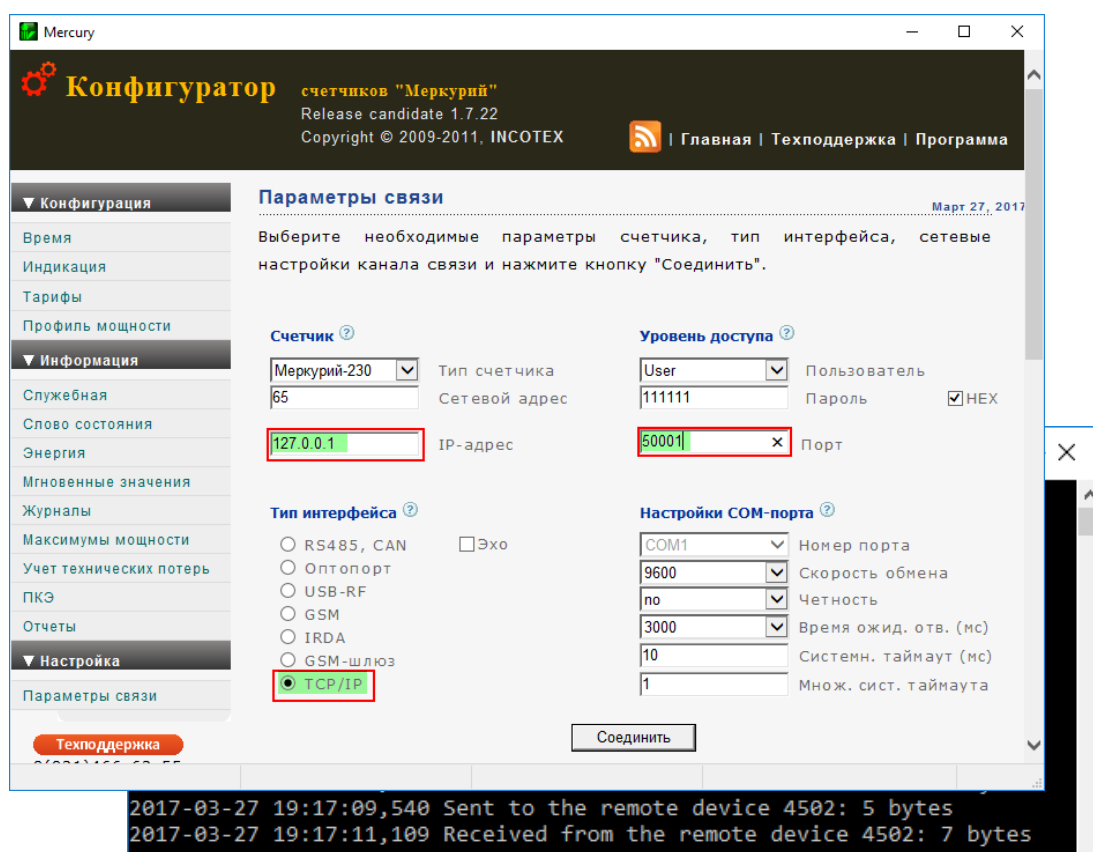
Mercury

Конфигуратор счетчиков "Меркурий"
Release candidate 1.7.22
Copyright © 2009-2011, INCOTEX

| Главная | Техподдержка | Программа

▼ Конфигурация
Время
Индикация
Тарифы
Профиль мощности
▼ Информация
Служебная
Слово состояния
Энергия
Мгновенные значения
Журналы
Максимумы мощности
Учет технических потерь
ПКЭ
Отчеты
▼ Настройка
Параметры связи

Техподдержка
8(831)166-63-55

Параметры связи
Март 27, 2017

Выберите необходимые параметры счетчика, тип интерфейса, сетевые настройки канала связи и нажмите кнопку "Соединить".

Счетчик
Меркурий-230 Тип счетчика
65 Сетевой адрес
127.0.0.1 IP-адрес

Уровень доступа
User Пользователь
111111 Пароль HEX
50001 Порт

Тип интерфейса
RS485, CAN Эхо
Оптопорт
USB-RF
GSM
IRDA
GSM-шлюз
TCP/IP

Настройки COM-порта
COM1 Номер порта
9600 Скорость обмена
no Четность
3000 Время ожид. отв. (мс)
10 Системн. таймаут (мс)
1 Множ. сист. таймаута

Соединить

2017-03-27 19:17:09,540 Sent to the remote device 4502: 5 bytes
2017-03-27 19:17:11,109 Received from the remote device 4502: 7 bytes